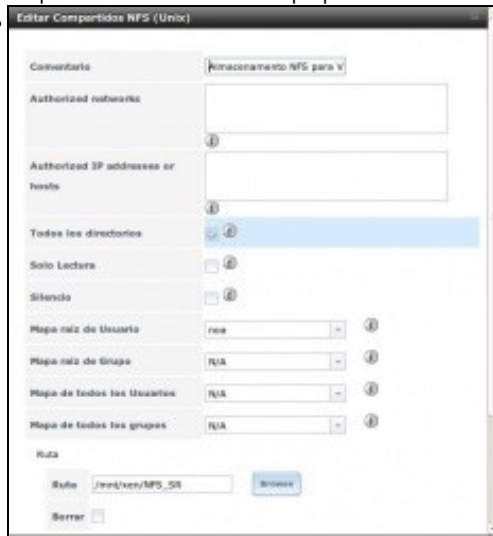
Editar Compartidos NFS (Unix)

Comentario
Almacenamento NFS para X

Authorized networks

Authorized IP addresses or hosts

Todos los directorios

Solo Lectura

Silencio

Mapa raíz de Usuario
root

Mapa raíz de Grupo
N/A

Mapa de todos los Usuarios
N/A

Mapa de todos los grupos
N/A

Ruta

Ruta /mnt/xen/NFS_SR
Browse

Borrar